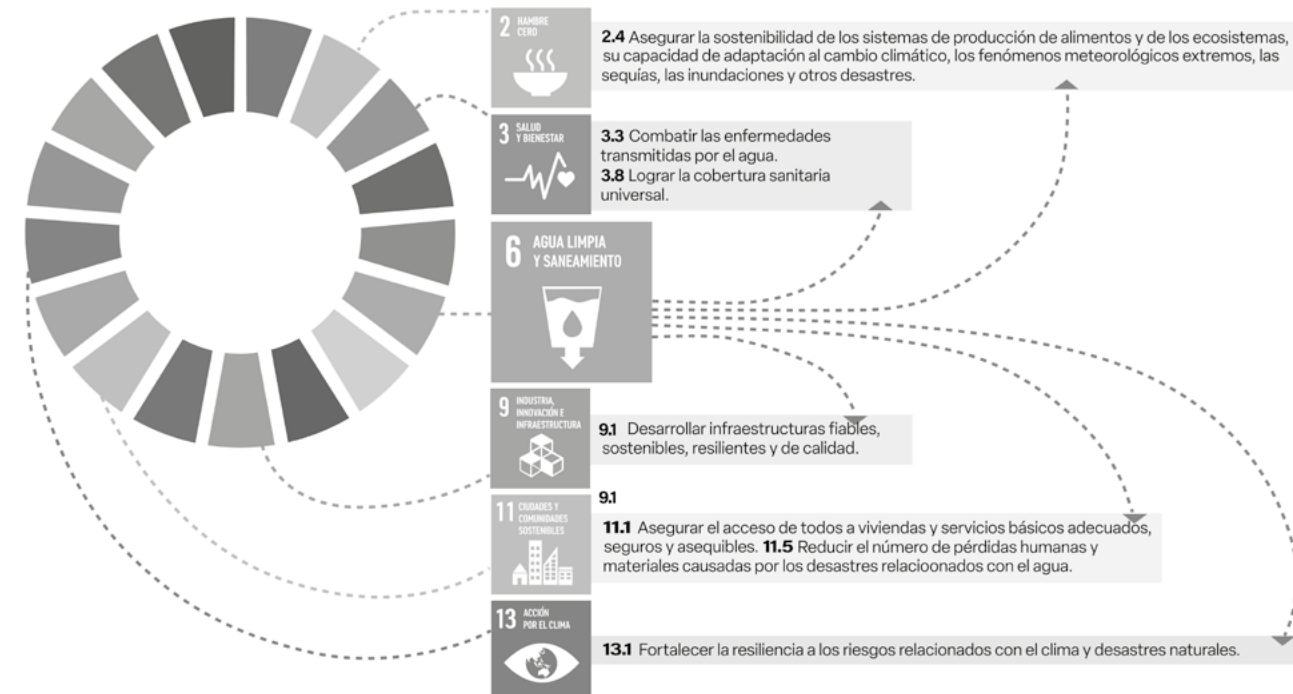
2 HAMBRE CERO

2.4 Asegurar la sostenibilidad de los sistemas de producción de alimentos y de los ecosistemas, su capacidad de adaptación al cambio climático, los fenómenos meteorológicos extremos, las sequías, las inundaciones y otros desastres.

3 SALUD Y BIENESTAR

3.3 Combatir las enfermedades transmitidas por el agua.
3.8 Lograr la cobertura sanitaria universal.

6 AGUA LIMPIA Y SANEAMIENTO

9 INDUSTRIA, INNOVACIÓN E INFRAESTRUCTURA

9.1 Desarrollar infraestructuras fiables, sostenibles, resilientes y de calidad.

9.1

11 CIUDADES Y COMUNIDADES SOSTENIBLES

11.1 Asegurar el acceso de todos a viviendas y servicios básicos adecuados, seguros y asequibles. 11.5 Reducir el número de pérdidas humanas y materiales causadas por los desastres relacioonados con el agua.

13 ACCIÓN POR EL CLIMA

13.1 Fortalecer la resiliencia a los riesgos relacionados con el clima y desastres naturales.